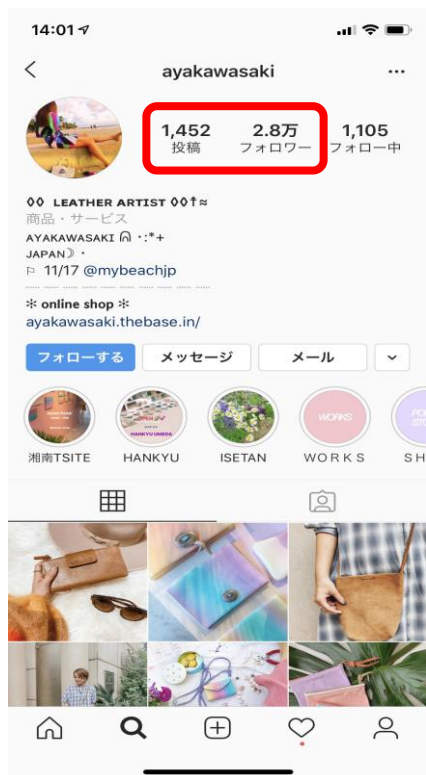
14:01

ayakawasaki

...

1,452
投稿

2.8万
フォロワー

1,105
フォロー中

LEATHER ARTIST
商品・サービス
AYAKAWASAKI ·:*+
JAPAN ·
11/17 @mybeachjp

✻ online shop ✻
ayakawasaki.thebase.in/

フォローする
メッセージ
メール

湘南TSITE
HANKYU
ISETAN
WORKS
SH

WORKS